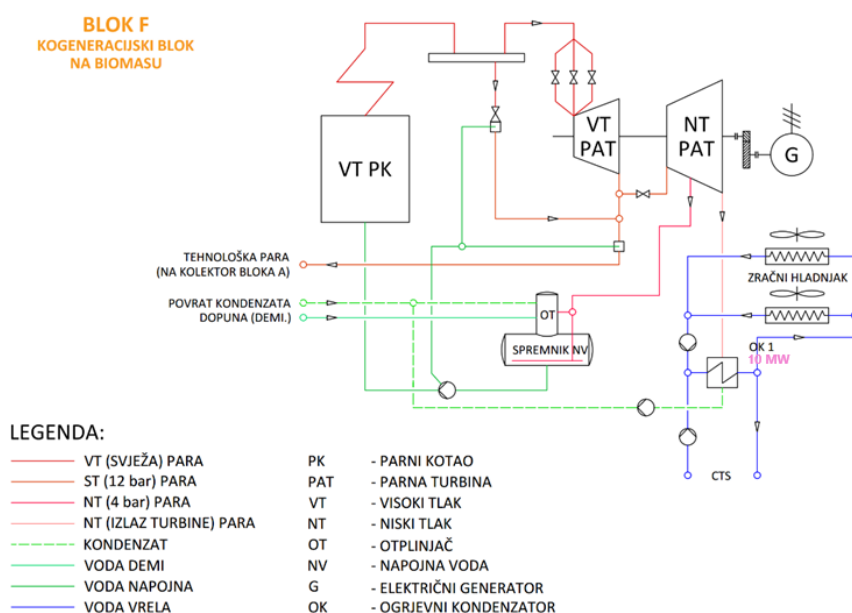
BLOK F
KOGENERACIJSKI BLOK NA BIOMASU

VT PK

VT PAT

NT PAT

G

TEHNOLOŠKA PARA (NA KOLEKTOR BLOKA A)

POVRAT KONDENZATA

DOPUNA (DEMI.)

OT

SPREMNIK NV

ZRAČNI HLADNJAK

OK 1
10 MW

CTS

LEGENDA:

| | | |
|---|---|---|
| VT (SVJEŽA) PARA | PK | - PARNI KOTAO |
| ST (12 bar) PARA | PAT | - PARNA TURBINA |
| NT (4 bar) PARA | VT | - VISOKI TLAK |
| NT (IZLAZ TURBINE) PARA | NT | - NISKI TLAK |
| KONDENZAT | OT | - OTPLINJAČ |
| VODA DEMI | NV | - NAPOJNA VODA |
| VODA NAPOJNA | G | - ELEKTRIČNI GENERATOR |
| VODA VRELA | OK | - OGRJEVNI KONDENZATOR |